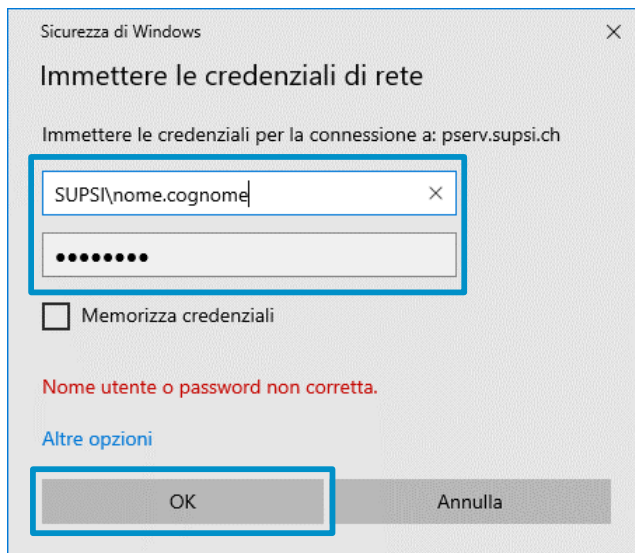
Sicurezza di Windows

×

Immettere le credenziali di rete

Immettere le credenziali per la connessione a: pserv.supsi.ch

SUPSI\nome.cognome

×

••••••••

Memorizza credenziali

Nome utente o password non corretta.

Altre opzioni

OK

Annulla